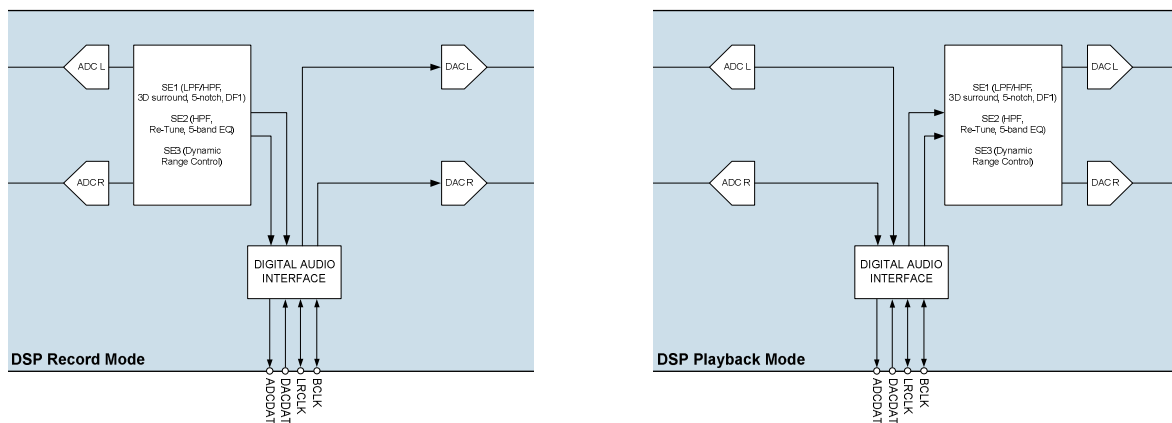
ADC L

SE1 (LPF/HPF, 3D surround, 5-notch, DF1)

SE2 (HPF, Re-Tune, 5-band EQ)

SE3 (Dynamic Range Control)

ADC R

DAC L

DAC R

DIGITAL AUDIO INTERFACE

DSP Record Mode

ADCDAT
DACDAT
LRCLK
BCLK

ADC L

ADC R

SE1 (LPF/HPF, 3D surround, 5-notch, DF1)

SE2 (HPF, Re-Tune, 5-band EQ)

SE3 (Dynamic Range Control)

DAC L

DAC R

DIGITAL AUDIO INTERFACE

DSP Playback Mode

ADCDAT
DACDAT
LRCLK
BCLK